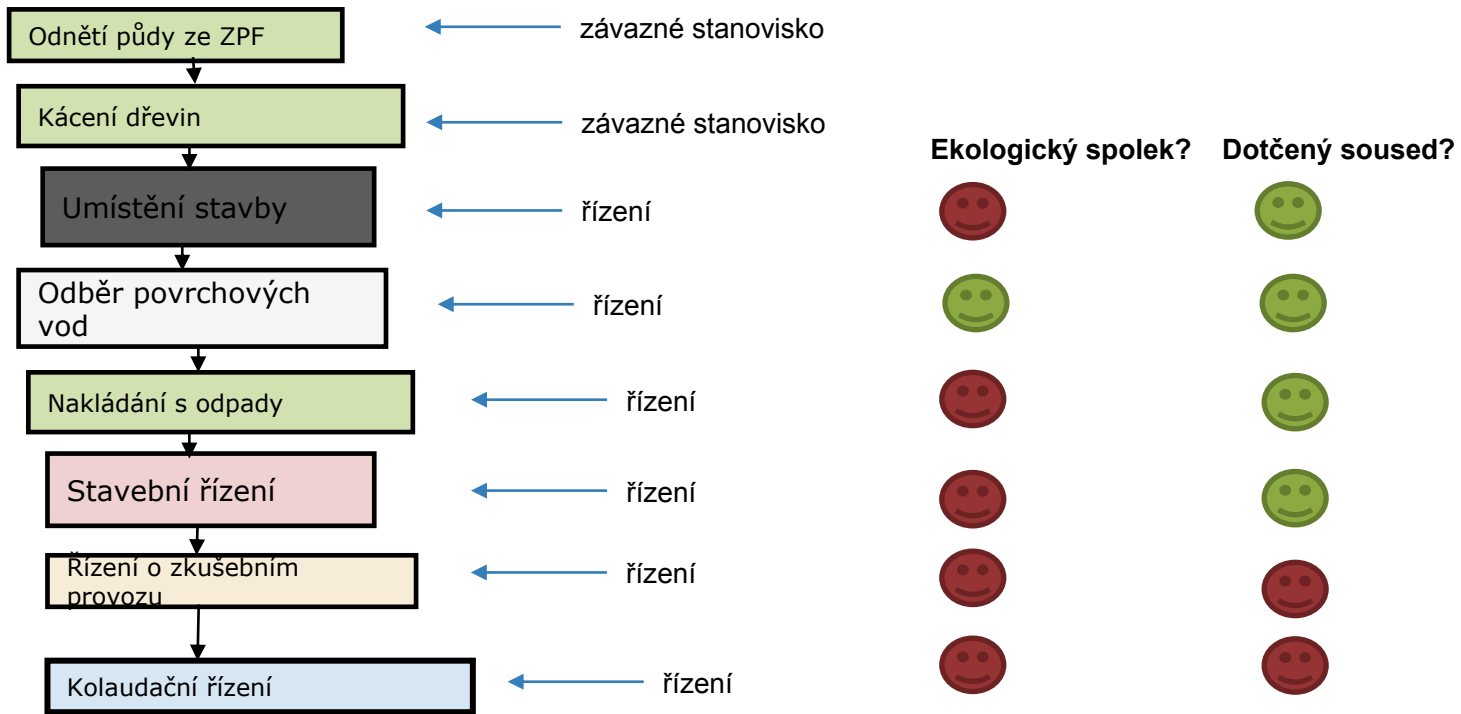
Odnětí půdy ze ZPF — závazné stanovisko

Kácení dřevin — závazné stanovisko

Umístění stavby — řízení

Odběr povrchových vod — řízení

Nakládání s odpady — řízení

Stavební řízení — řízení

Řízení o zkušebním provozu — řízení

Kolaudační řízení — řízení

Ekologický spolek?

Dotčený soused?